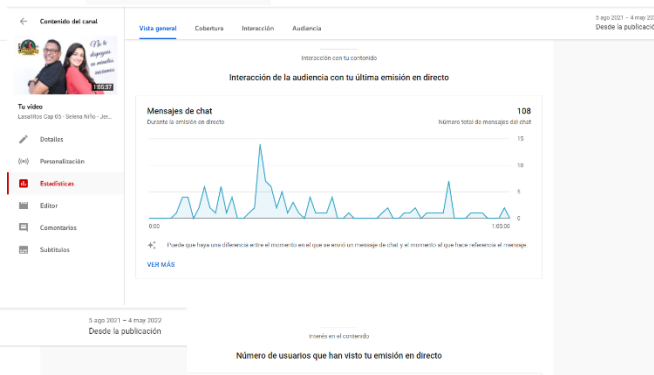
Contenido del canal

No te desesperes en momentos oscuros

1:05:37

Tu video
Lasallitos Cap 05 · Selena Niño · Jer...

Detalles

Personalización

Estadísticas

Editor

Comentarios

Subtítulos

Vista general
Cobertura
Interacción
Audiencia

5 ago 2021 – 4 may 202
Desde la publicación

Interacción con tu contenido

Interacción de la audiencia con tu última emisión en directo

Mensajes de chat
Durante la emisión en directo

108
Número total de mensajes del chat

15
10
5
0

0:00
1:05:00

Puede que haya una diferencia entre el momento en el que se envió un mensaje de chat y el momento al que hace referencia el mensaje

VER MÁS

5 ago 2021 – 4 may 2022
Desde la publicación

Interés en el contenido

Número de usuarios que han visto tu emisión en directo